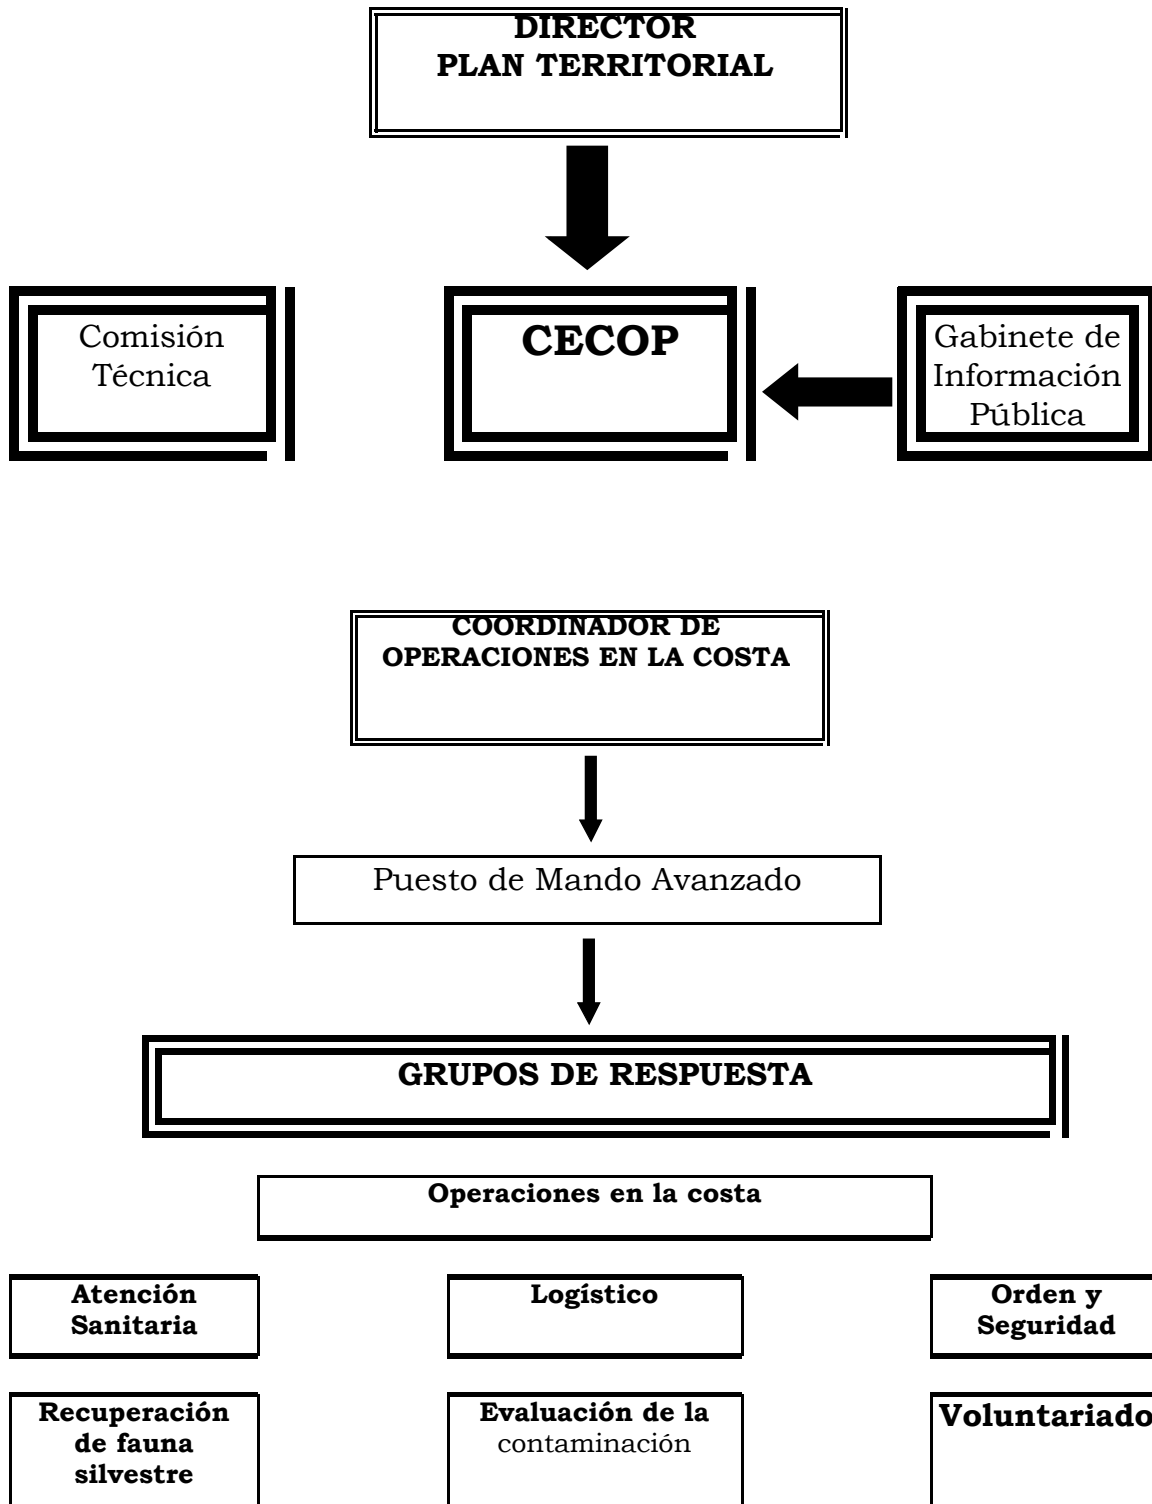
DIRECTOR
PLAN TERRITORIAL

Comisión Técnica

CECOP

Gabinete de Información Pública

COORDINADOR DE OPERACIONES EN LA COSTA

Puesto de Mando Avanzado

GRUPOS DE RESPUESTA

Operaciones en la costa

Atención Sanitaria

Logístico

Orden y Seguridad

Recuperación de fauna silvestre

Evaluación de la contaminación

Voluntariado